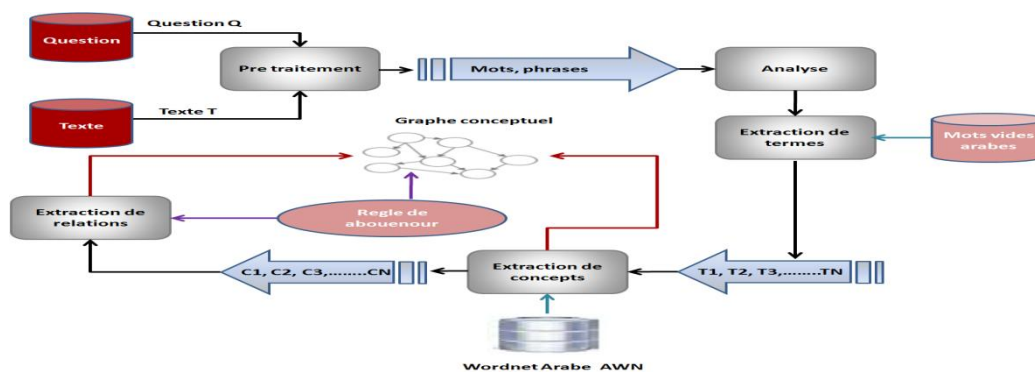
Question Q

Question

Pre traitement

Mots, phrases

Analyse

Texte T

Texte

Graphe conceptuel

Extraction de termes

Mots vides arabes

Extraction de relations

Regle de abouenour

C1, C2, C3,........CN

Extraction de concepts

T1, T2, T3,........TN

Wordnet Arabe AWN